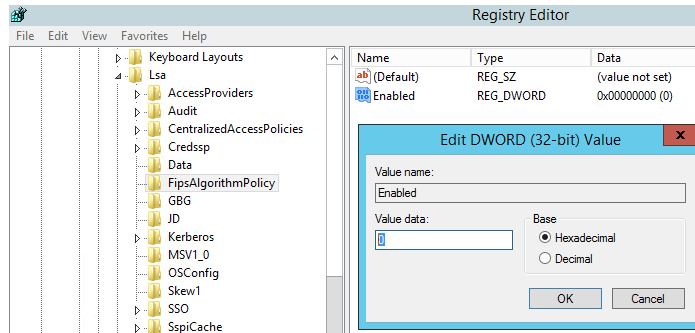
Registry Editor

File Edit View Favorites Help

Keyboard Layouts
Lsa
AccessProviders
Audit
CentralizedAccessPolicies
Credssp
Data
FipsAlgorithmPolicy
GBG
JD
Kerberos
MSV1_0
OSConfig
Skew1
SSO
SspiCache

| Name | Type | Data |
|---|---|---|
| (Default) | REG_SZ | (value not set) |
| Enabled | REG_DWORD | 0x00000000 (0) |

Edit DWORD (32-bit) Value

Value name:
Enabled
Value data:
0
Base
Hexadecimal
Decimal
OK
Cancel